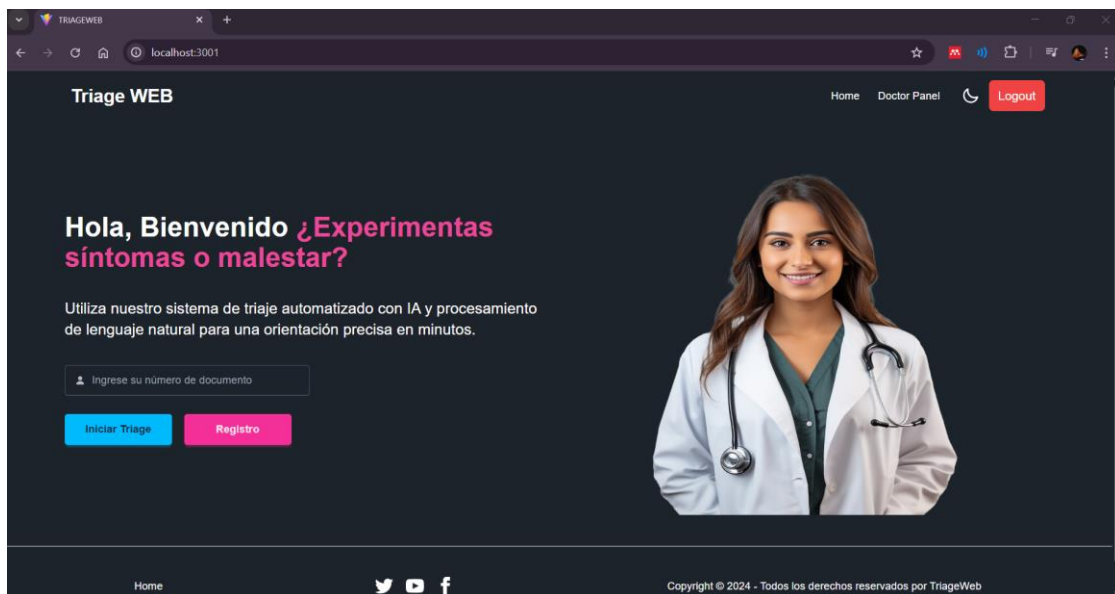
TRIAGEWEB

localhost:3001

Triage WEB

Home Doctor Panel Logout

Hola, Bienvenido ¿Experimentas síntomas o malestar?

Utiliza nuestro sistema de triaje automatizado con IA y procesamiento de lenguaje natural para una orientación precisa en minutos.

Ingrese su número de documento

Iniciar Triage

Registro

Home

Copyright © 2024 - Todos los derechos reservados por TriageWeb